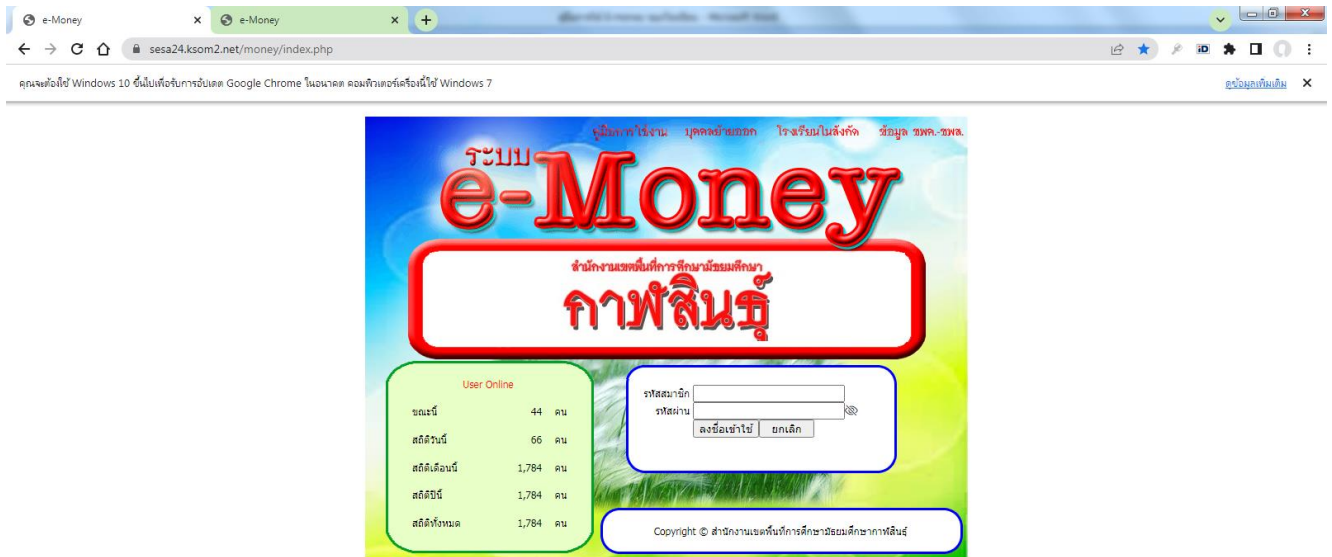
e-Money ×
e-Money ×
+
sesa24.ksom2.net/money/index.php

คุณจะต้องใช้ Windows 10 ขึ้นไปเพื่อรับการอัปเดต Google Chrome ในอนาคต คอมพิวเตอร์เครื่องนี้ใช้ Windows 7
ดูข้อมูลเพิ่มเติม ×

คู่มือการใช้งาน บุคคลย้ายออก โรงเรียนในสังกัด ข้อมูล ชพค.-ชพส.

ระบบ
e-Money

สำนักงานเขตพื้นที่การศึกษามัธยมศึกษา
กาฬสินธุ์

User Online

| | | |
|---|---|---|
| ขณะนี้ | 44 | คน |
| สถิติวันนี้ | 66 | คน |
| สถิติเดือนนี้ | 1,784 | คน |
| สถิติปีนี้ | 1,784 | คน |
| สถิติทั้งหมด | 1,784 | คน |

รหัสสมาชิก
รหัสผ่าน
ลงชื่อเข้าใช้ ยกเลิก

Copyright © สำนักงานเขตพื้นที่การศึกษามัธยมศึกษากาฬสินธุ์